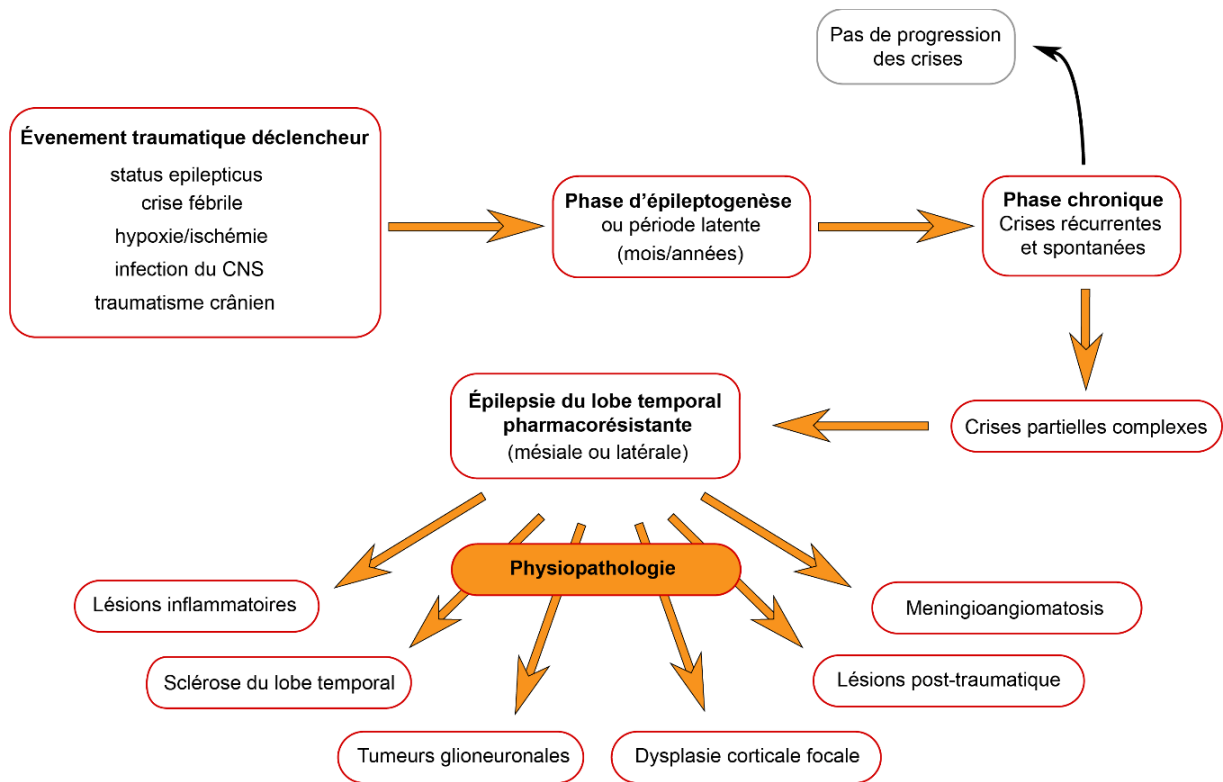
Pas de progression des crises

Évenement traumatique déclencheur
status epilepticus
crise fébrile
hypoxie/ischémie
infection du CNS
traumatisme crânien

Phase d'épileptogenèse
ou période latente
(mois/années)

Phase chronique
Crises récurrentes et spontanées

Crises partielles complexes

Épilepsie du lobe temporal pharmacorésistante
(mésiale ou latérale)

Physiopathologie

Lésions inflammatoires

Sclérose du lobe temporal

Tumeurs glioneuronales

Dysplasie corticale focale

Lésions post-traumatique

Meningioangiomatosis